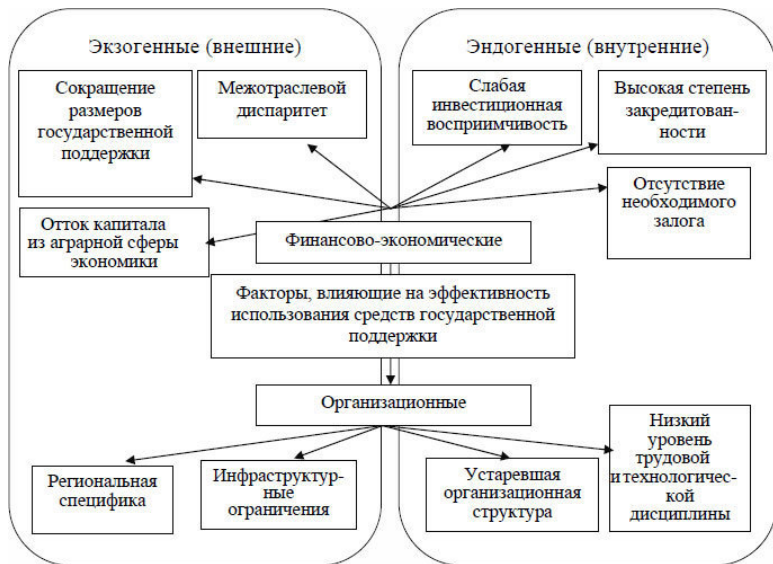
Экзогенные (внешние)

Эндогенные (внутренние)

Сокращение размеров государственной поддержки

Межотраслевой диспаритет

Слабая инвестиционная восприимчивость

Высокая степень закредитованности

Отсутствие необходимого залога

Отток капитала из аграрной сферы экономики

Финансово-экономические

Факторы, влияющие на эффективность использования средств государственной поддержки

Организационные

Региональная специфика

Инфраструктурные ограничения

Устаревшая организационная структура

Низкий уровень трудовой и технологической дисциплины